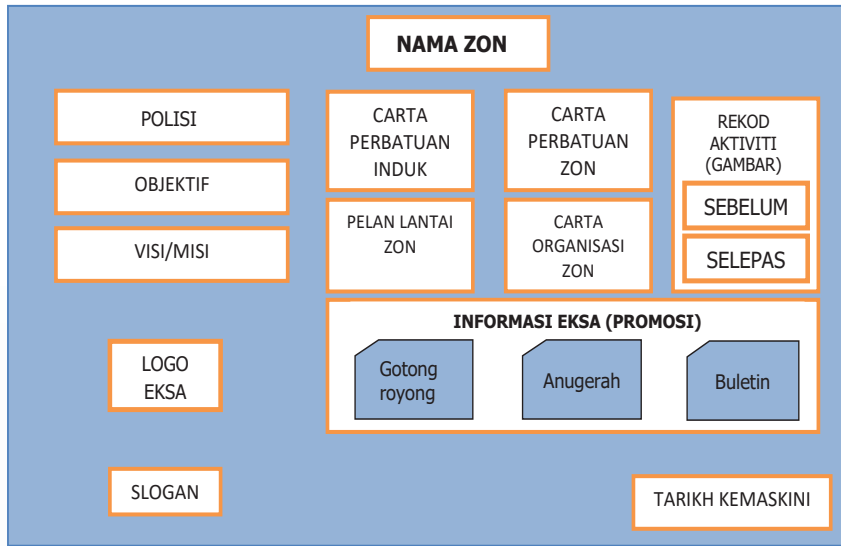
NAMA ZON

POLISI

OBJEKTIF

VISI/MISI

CARTA PERBATUAN INDUK

CARTA PERBATUAN ZON

PELAN LANTAI ZON

CARTA ORGANISASI ZON

REKOD AKTIVITI (GAMBAR)

SEBELUM

SELEPAS

INFORMASI EKSA (PROMOSI)

Gotong royong

Anugerah

Buletin

LOGO EKSA

SLOGAN

TARIKH KEMASKINI